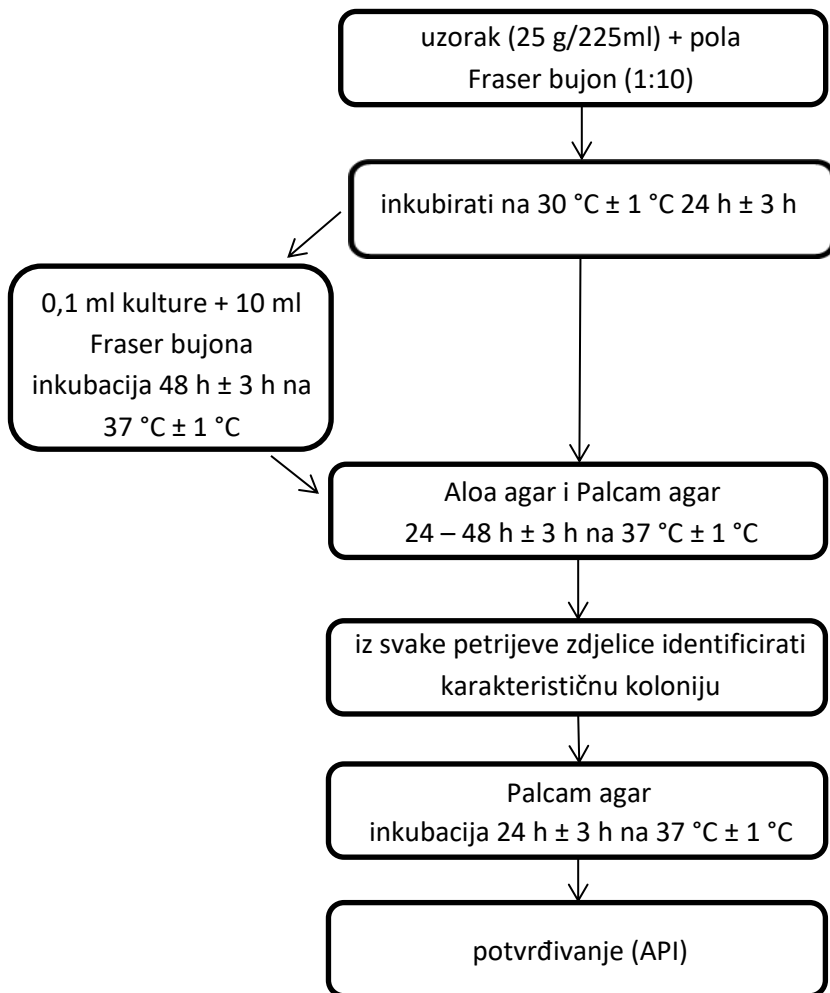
uzorak (25 g/225ml) + pola Fraser bujon (1:10)

inkubirati na 30 °C ± 1 °C 24 h ± 3 h

0,1 ml kulture + 10 ml Fraser bujona inkubacija 48 h ± 3 h na 37 °C ± 1 °C

Aloa agar i Palcam agar 24 – 48 h ± 3 h na 37 °C ± 1 °C

iz svake petrijeve zdjelice identificirati karakterističnu koloniju

Palcam agar inkubacija 24 h ± 3 h na 37 °C ± 1 °C

potvrđivanje (API)